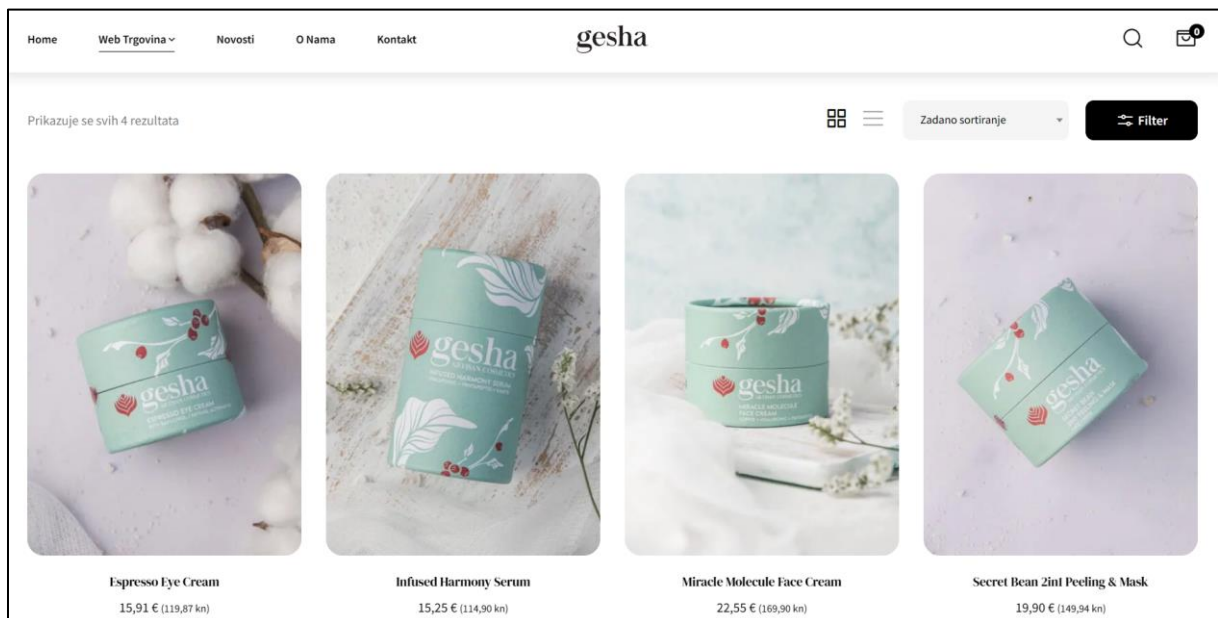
Home Web Trgovina Novosti O Nama Kontakt

gesha

0

Prikazuje se svih 4 rezultata

Zadano sortiranje

Filter

gesha
ESPRESSO EYE CREAM

gesha
INFUSED HARMONY SERUM

gesha
MIRACLE MOLECULE FACE CREAM

gesha

Espresso Eye Cream
15,91 € (119,87 kn)

Infused Harmony Serum
15,25 € (114,90 kn)

Miracle Molecule Face Cream
22,55 € (169,90 kn)

Secret Bean 2in1 Peeling & Mask
19,90 € (149,94 kn)